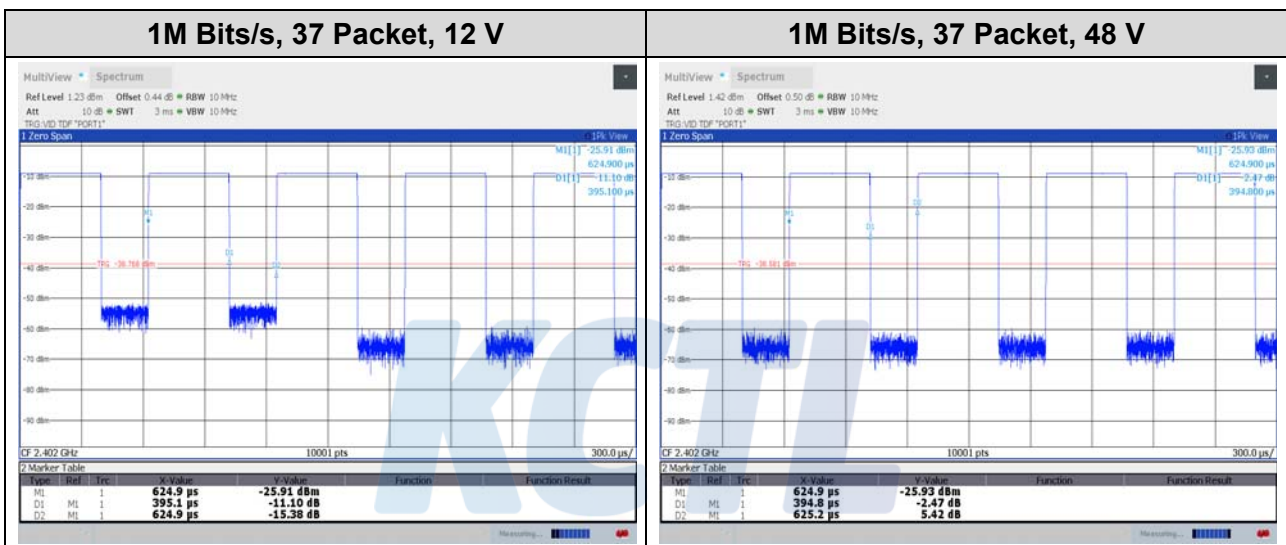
| 1M Bits/s, 37 Packet, 12 V | 1M Bits/s, 37 Packet, 48 V |
|---|---|
| MultiView Spectrum<br>Ref Level 1.23 dBm Offset 0.44 dB RBW 10 MHz<br>Att 10 dB SWT 3 ms VBW 10 MHz<br>TRG:VID TDF "PORT1"<br>1 Zero Span 1Pk View<br>M1[1] -25.91 dBm 624.900 µs<br>D1[1] -11.10 dB 395.100 µs<br>-10 dBm -20 dBm -30 dBm -40 dBm -50 dBm -60 dBm -70 dBm -80 dBm -90 dBm<br>M1 D1 D2<br>TRG -38.768 dBm<br>CF 2.402 GHz 10001 pts 300.0 µs/<br>2 Marker Table<br>Type Ref Trc X-Value Y-Value Function Function Result<br>M1 1 624.9 µs -25.91 dBm<br>D1 M1 1 395.1 µs -11.10 dB<br>D2 M1 1 624.9 µs -15.38 dB<br>Measuring... | MultiView Spectrum<br>Ref Level 1.42 dBm Offset 0.50 dB RBW 10 MHz<br>Att 10 dB SWT 3 ms VBW 10 MHz<br>TRG:VID TDF "PORT1"<br>1 Zero Span 1Pk View<br>M1[1] -25.93 dBm 624.900 µs<br>D1[1] -2.47 dB 394.800 µs<br>-10 dBm -20 dBm -30 dBm -40 dBm -50 dBm -60 dBm -70 dBm -80 dBm -90 dBm<br>M1 D1 D2<br>TRG -38.581 dBm<br>CF 2.402 GHz 10001 pts 300.0 µs/<br>2 Marker Table<br>Type Ref Trc X-Value Y-Value Function Function Result<br>M1 1 624.9 µs -25.93 dBm<br>D1 M1 1 394.8 µs -2.47 dB<br>D2 M1 1 625.2 µs 5.42 dB<br>Measuring... |

KCTL